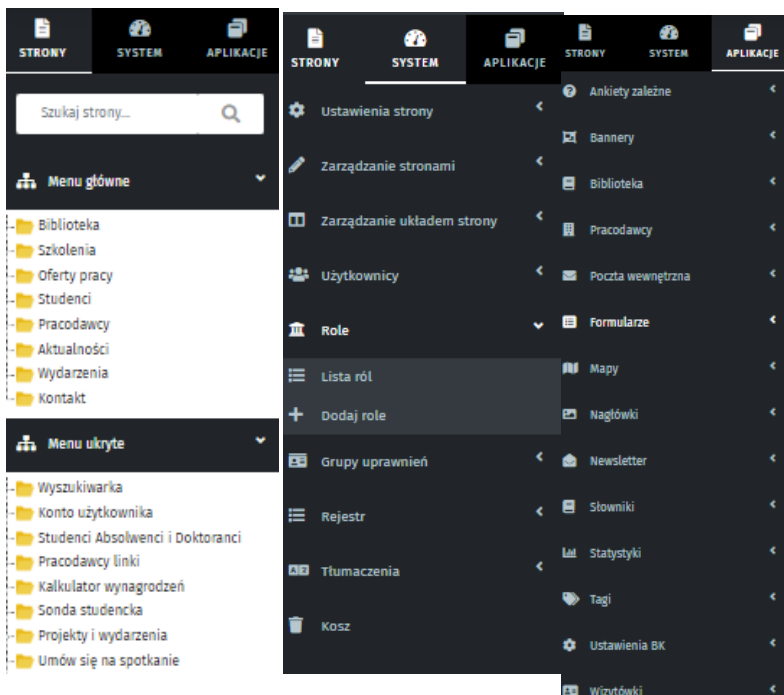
STRONY
SYSTEM
APLIKACJE

Szukaj strony...

Menu główne

Biblioteka
Szkolenia
Oferty pracy
Studenci
Pracodawcy
Aktualności
Wydarzenia
Kontakt

Menu ukryte

Wyszukiwarka
Konto użytkownika
Studenci Absolwenci i Doktoranci
Pracodawcy linki
Kalkulator wynagrodzeń
Sonda studencka
Projekty i wydarzenia
Umów się na spotkanie

STRONY
SYSTEM
APLIKACJE

Ustawienia strony
Zarządzanie stronami
Zarządzanie układem strony
Użytkownicy
Role
Lista ról
Dodaj role
Grupy uprawnień
Rejestr
Tłumaczenia
Kosz

STRONY
SYSTEM
APLIKACJE

Ankiety zależne
Bannery
Biblioteka
Pracodawcy
Poczta wewnętrzna
Formularze
Mapy
Nagłówki
Newsletter
Słowniki
Statystyki
Tagi
Ustawienia BK
Wizytówki